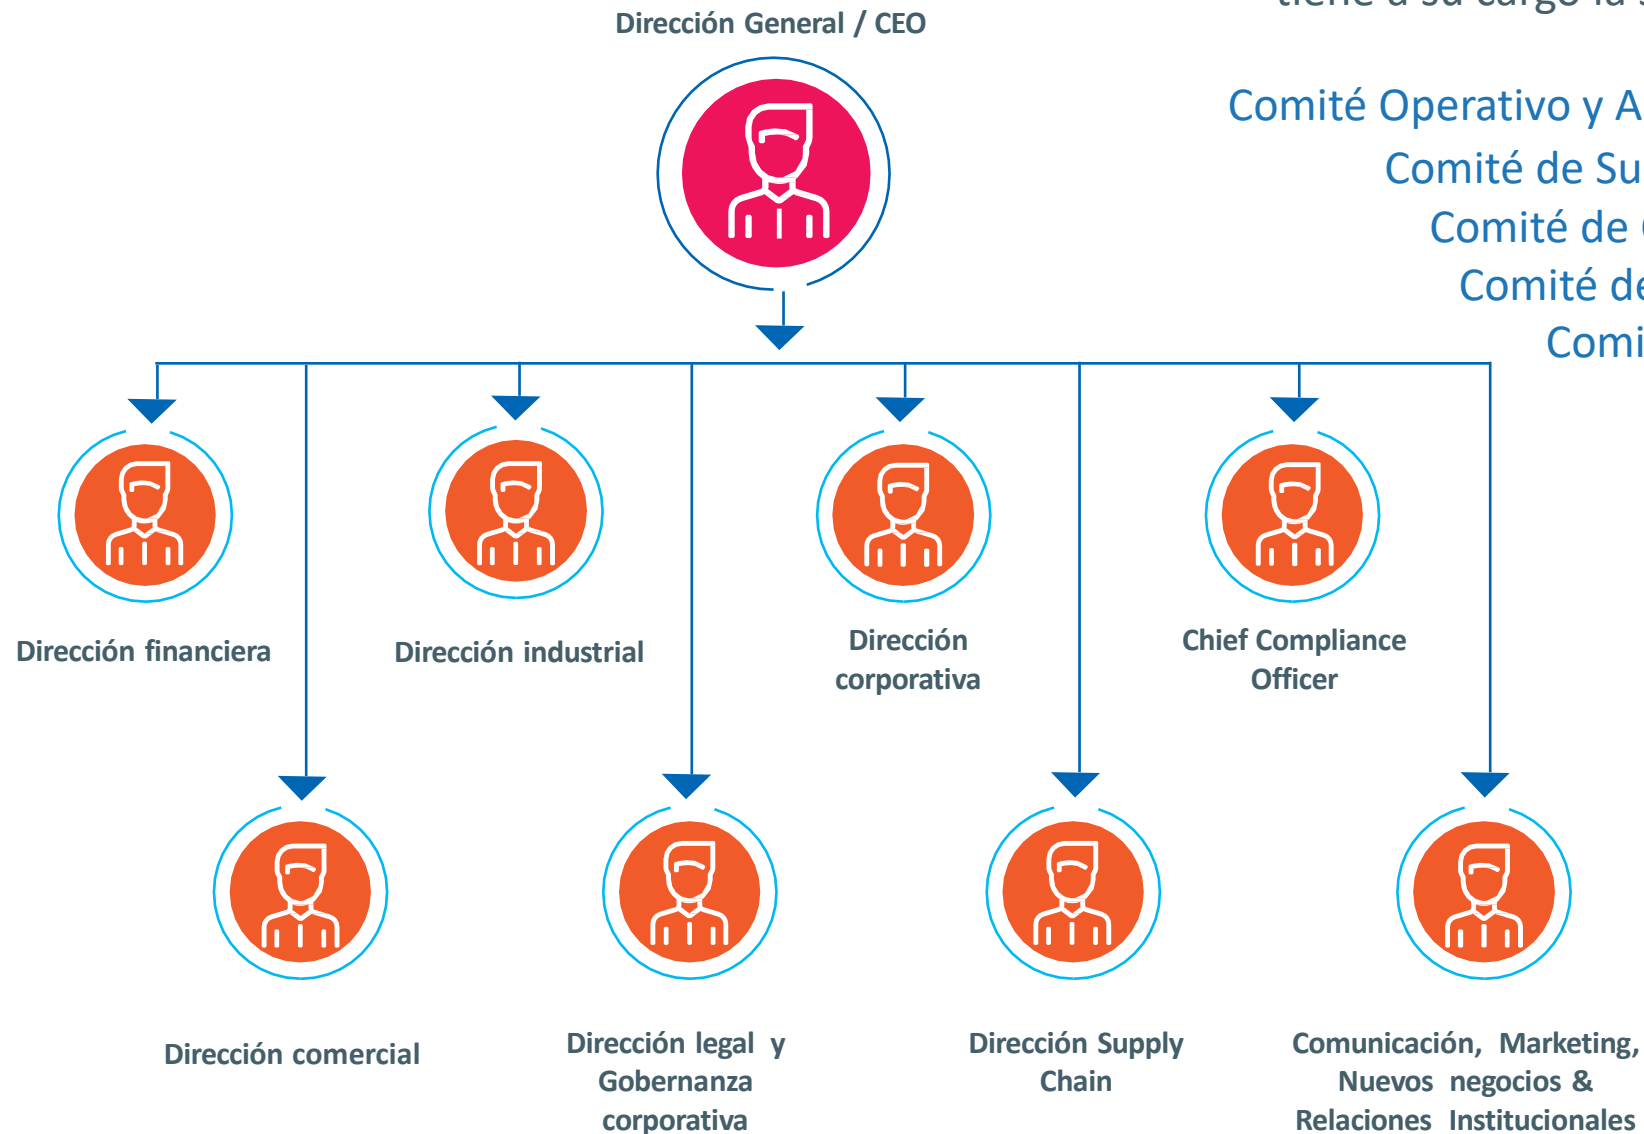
Dirección General / CEO

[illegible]

Comité Operativo y A
Comité de Su
Comité de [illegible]
Comité de
Comi

Dirección financiera

Dirección industrial

Dirección corporativa

Chief Compliance Officer

Dirección comercial

Dirección legal y Gobernanza corporativa

Dirección Supply Chain

Comunicación, Marketing, Nuevos negocios & Relaciones Institucionales